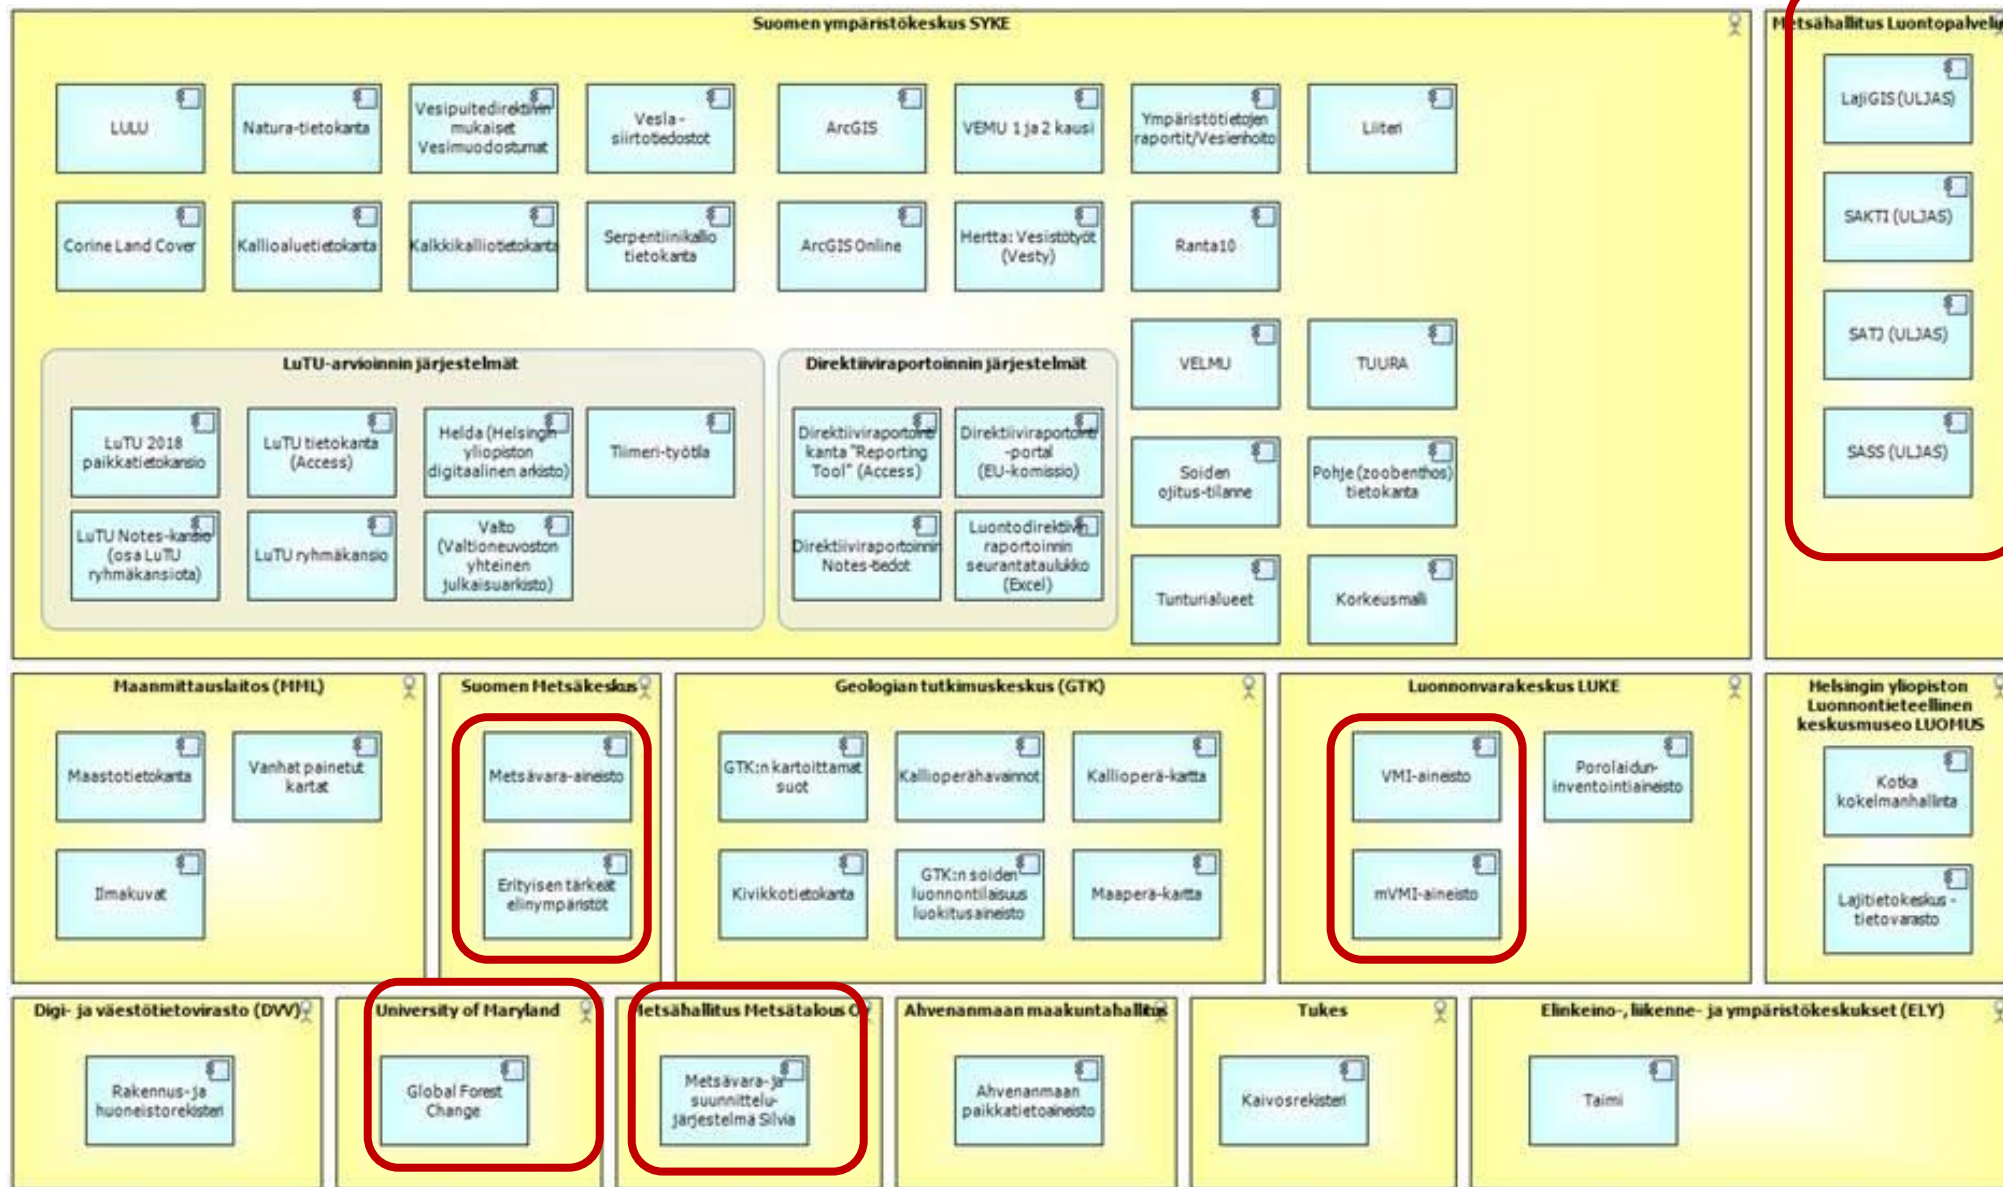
Suomen ympäristökeskus SYKE

LULU

Natura-tietokanta

Vesipuitedirektiivin mukaiset Vesimuodostumat

Vesla - siirtotiedostot

ArcGIS

VEMU 1 ja 2 kausi

Ympäristötietojen raportit/Vesienhoito

Liiteri

Corine Land Cover

Kallioaluetietokanta

Kalkkikalliotietokanta

Serpentiinikallio tietokanta

ArcGIS Online

Hertta: Vesistötyöt (Vesty)

Ranta10

LuTU-arvioinnin järjestelmät

LuTU 2018 paikkatietokansio

LuTU tietokanta (Access)

Helda (Helsingin yliopiston digitaalinen arkisto)

Tiimeri-työtila

LuTU Notes-kansio (osa LuTU ryhmäkansiota)

LuTU ryhmäkansio

Valto (Valtioneuvoston yhteinen julkaisuarkisto)

Direktiiviraportoinnin järjestelmät

Direktiiviraportointi kanta "Reporting Tool" (Access)

Direktiiviraportointi -portal (EU-komissio)

Direktiiviraportoinnin Notes-tiedot

Luontodirektiivin raportoinnin seurantataulukko (Excel)

VELMU

TUURA

Soiden ojitus-tilanne

Pohje (zoobenthos) tietokanta

Tunturialueet

Korkeusmalli

M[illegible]tsähallitus Luontopalvel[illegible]

LajiGIS (ULJAS)

SAKTI (ULJAS)

SATJ (ULJAS)

SASS (ULJAS)

Maanmittauslaitos (MML)

Maastotietokanta

Vanhat painetut kartat

Ilmakuvat

Suomen Metsäkeskus

Metsävara-aineisto

Erityisen tärkeät elinympäristöt

Geologian tutkimuskeskus (GTK)

GTK:n kartoittamat suot

Kallioperähavainnot

Kallioperä-kartta

Kivikkotietokanta

GTK:n soiden luonnontilaisuus luokitusaineisto

Maaperä-kartta

Luonnonvarakeskus LUKE

VMI-aineisto

Porolaidun-inventointiaineisto

mVMI-aineisto

Helsingin yliopiston Luonnontieteellinen keskusmuseo LUOMUS

Kotka kokelmanhallinta

Lajitietokeskus - tietovarasto

Digi- ja väestötietovirasto (DVV)

Rakennus- ja huoneistorekisteri

University of Maryland

Global Forest Change

Metsähallitus Metsätalous Oy

Metsävara- ja suunnittelu-järjestelmä Silvia

Ahvenanmaan maakuntahallitus

Ahvenanmaan paikkatietoaineisto

Tukes

Kaivosrekisteri

Elinkeino-, liikenne- ja ympäristökeskukset (ELY)

Taimi